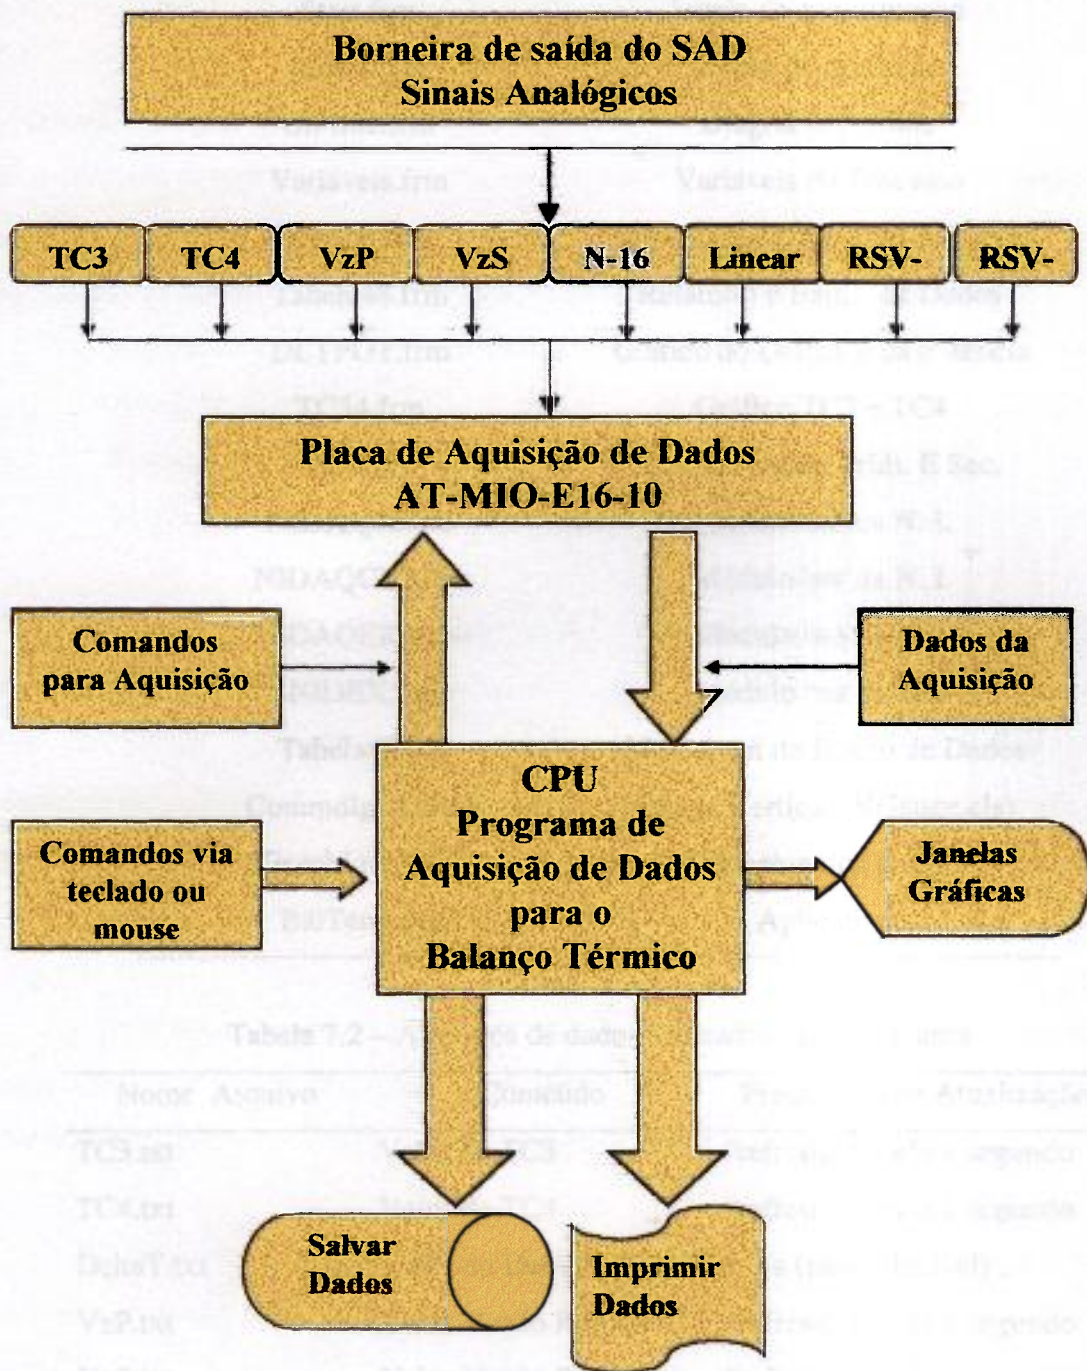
Borneira de saída do SAD
Sinais Analógicos

TC3
TC4
VzP
VzS
N-16
Linear
RSV-
RSV-

Placa de Aquisição de Dados
AT-MIO-E16-10

Comandos para Aquisição

Dados da Aquisição

CPU
Programa de Aquisição de Dados para o Balanço Térmico

Comandos via teclado ou mouse

Janelas Gráficas

Salvar Dados

Imprimir Dados